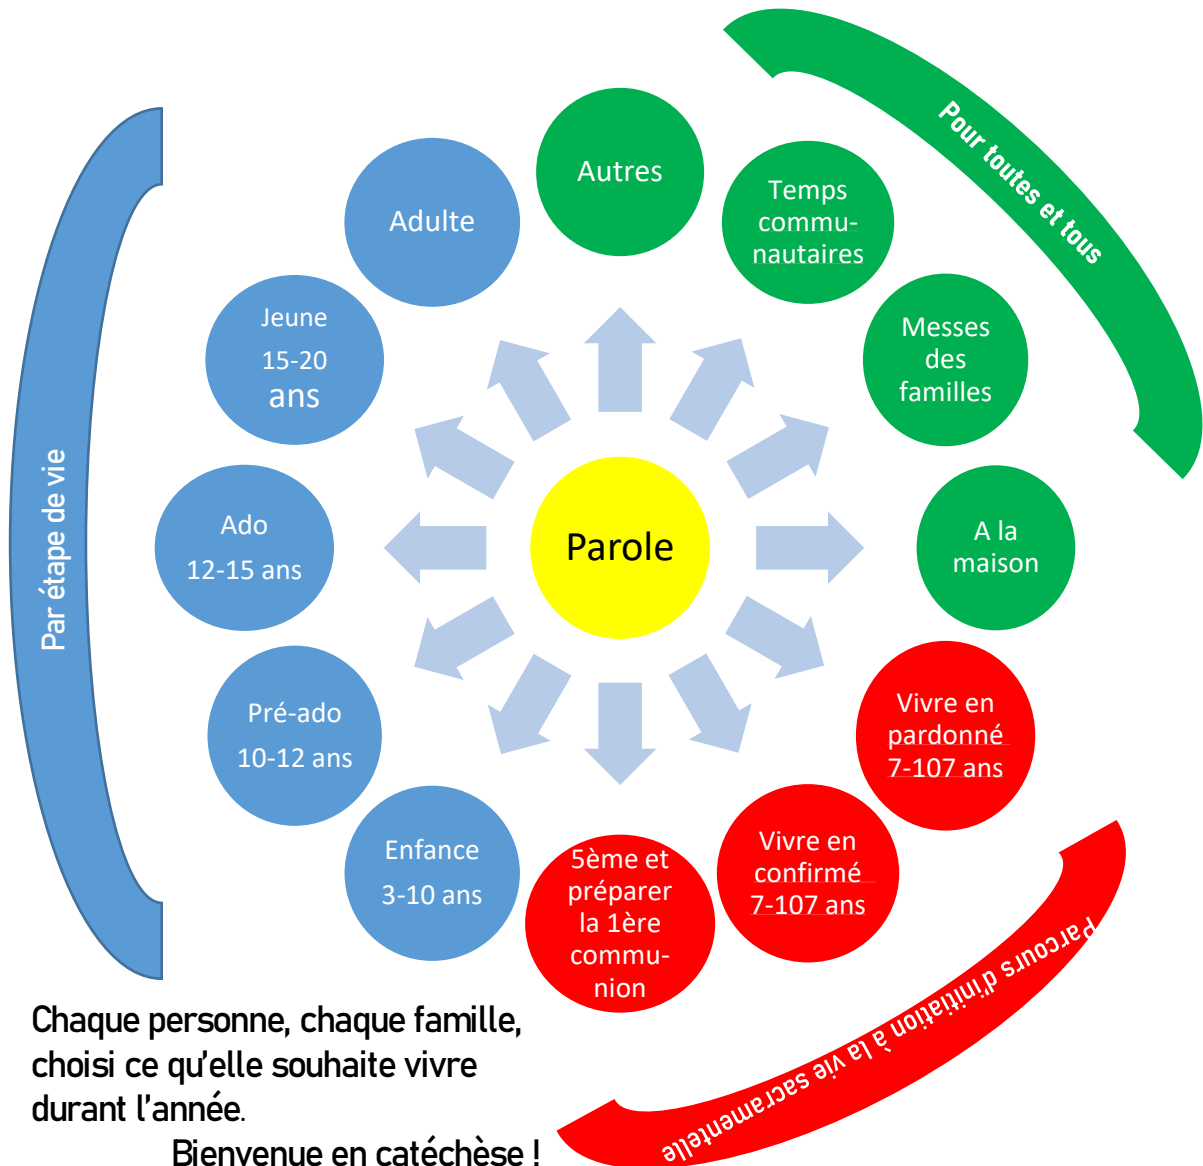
Pour toutes et tous

Par étape de vie

Autres

Temps commu-nautaires

Messes des familles

A la maison

Adulte

Jeune 15-20 ans

Ado 12-15 ans

Parole

Pré-ado 10-12 ans

Enfance 3-10 ans

Vivre en pardonné 7-107 ans

Vivre en confirmé 7-107 ans

5ème et préparer la 1ère commu-nion

Parcours d'initiation à la vie sacramentelle

Chaque personne, chaque famille, choisi ce qu'elle souhaite vivre durant l'année.

Bienvenue en catéchèse !